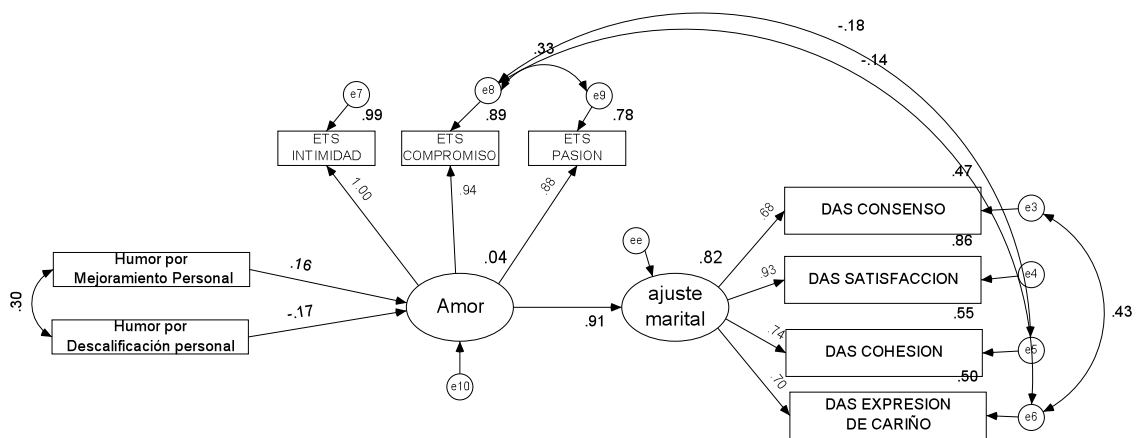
-.18
-.14
.33
e7
e8
e9
.99
.89
.78
ETS INTIMIDAD
ETS COMPROMISO
ETS PASION
1.00
.94
.88
.47
.04
ee
.82
.68
DAS CONSENSO
e3
.86
.93
DAS SATISFACCION
e4
Humor por Mejoramiento Personal
.16
.30
Amor
ajuste marital
Humor por Descalificación personal
-.17
.91
.55
.74
DAS COHESION
e5
.43
e10
.50
.70
DAS EXPRESION DE CARIÑO
e6